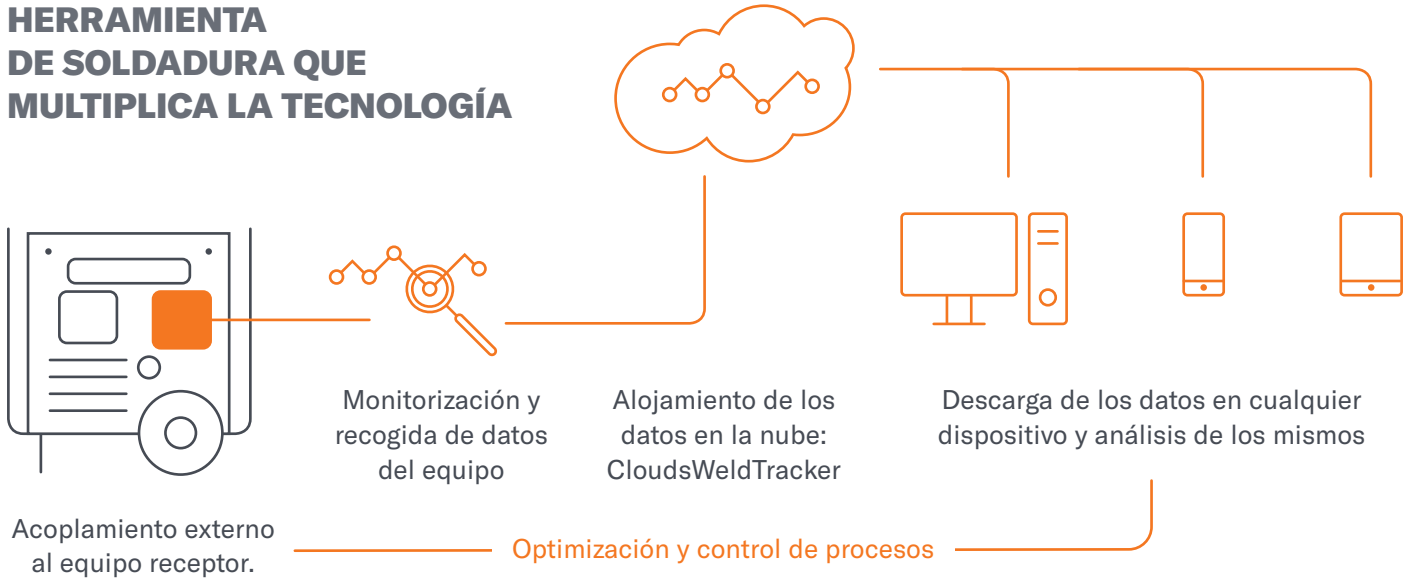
HERRAMIENTA DE SOLDADURA QUE MULTIPLICA LA TECNOLOGÍA

Monitorización y recogida de datos del equipo

Alojamiento de los datos en la nube: CloudsWeldTracker

Descarga de los datos en cualquier dispositivo y análisis de los mismos

Acoplamiento externo al equipo receptor.

Optimización y control de procesos